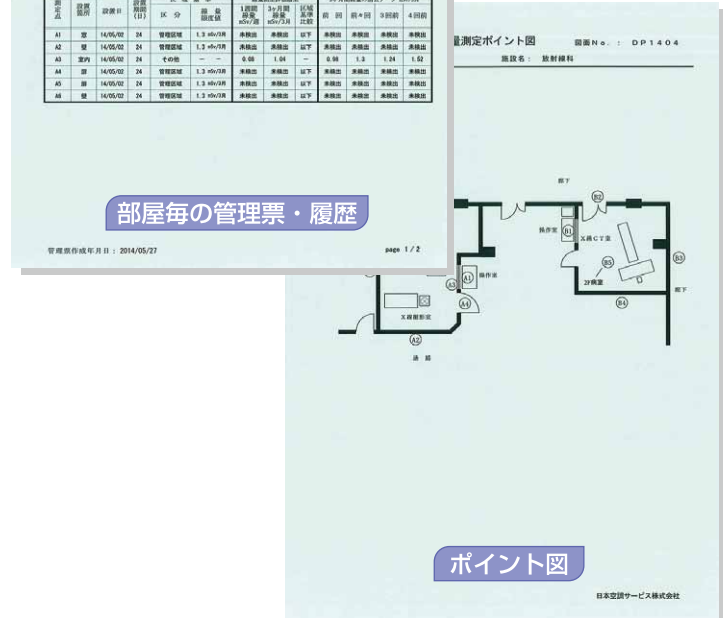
| 測定点 | 測定箇所 | 設置日 | 設置期間(日) | 区分 | 線量限度値 | 1週間線量 mSv/週 | 3ヶ月間線量 mSv/3月 | 区域基準比較 | 前回 | 前々回 | 3回前 | 4回前 |
|---|---|---|---|---|---|---|---|---|---|---|---|---|
| A1 | 室 | 14/05/02 | 24 | 管理区域 | 1.3 mSv/3月 | 未検出 | 未検出 | 以下 | 未検出 | 未検出 | 未検出 | 未検出 |
| A2 | 壁 | 14/05/02 | 24 | 管理区域 | 1.3 mSv/3月 | 未検出 | 未検出 | 以下 | 未検出 | 未検出 | 未検出 | 未検出 |
| A3 | 室内 | 14/05/02 | 24 | その他 | ー | 0.08 | 1.04 | ー | 0.08 | 1.3 | 1.24 | 1.52 |
| A4 | 扉 | 14/05/02 | 24 | 管理区域 | 1.3 mSv/3月 | 未検出 | 未検出 | 以下 | 未検出 | 未検出 | 未検出 | 未検出 |
| A5 | 扉 | 14/05/02 | 24 | 管理区域 | 1.3 mSv/3月 | 未検出 | 未検出 | 以下 | 未検出 | 未検出 | 未検出 | 未検出 |
| A6 | 壁 | 14/05/02 | 24 | 管理区域 | 1.3 mSv/3月 | 未検出 | 未検出 | 以下 | 未検出 | 未検出 | 未検出 | 未検出 |

部屋毎の管理票・履歴

管理票作成年月日： 2014/05/27

page 1 / 2

量測定ポイント図 図面No.： DP1404

施設名： 放射線科

廊下

B2

操作室

B1

X線CT室

B3

B5

診察室

A1

操作室

A3

A4

B4

廊下

X線撮影室

A2

通路

ポイント図

日本空調サービス株式会社